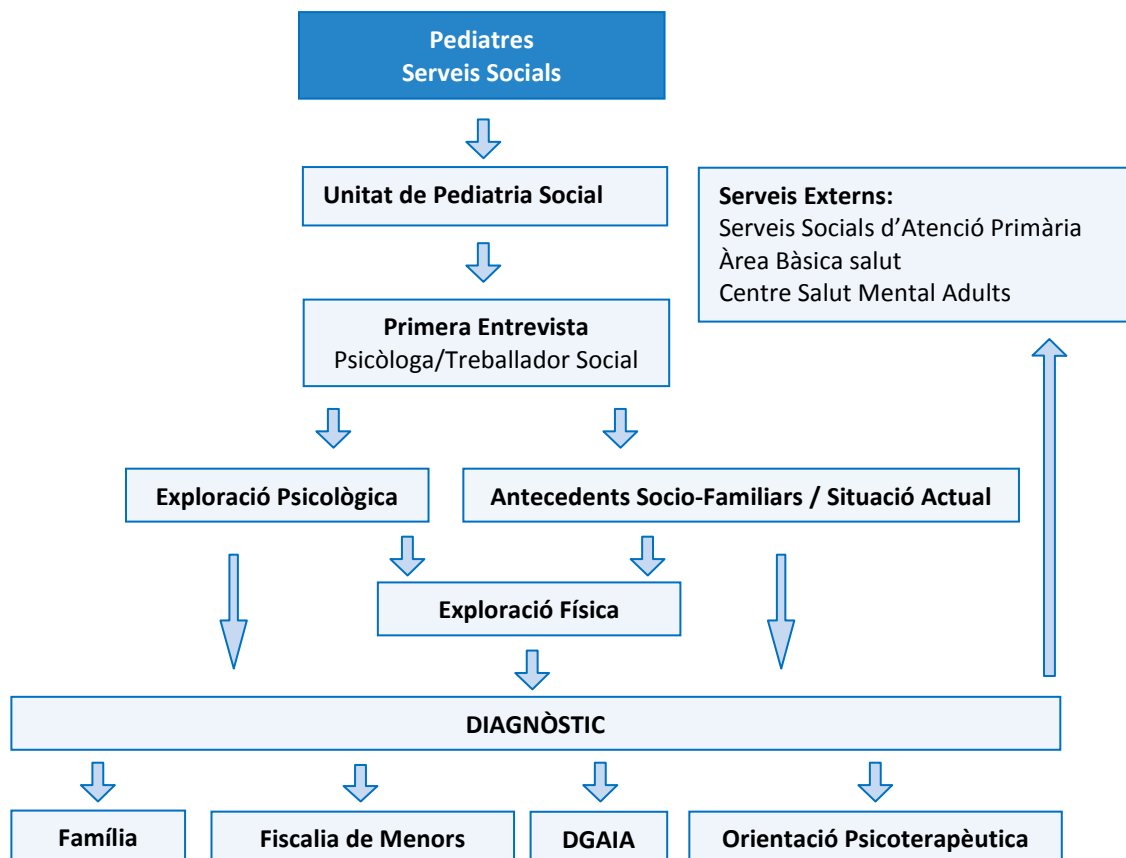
Pediatres
Serveis Socials

Unitat de Pediatria Social

Serveis Externs:
Serveis Socials d’Atenció Primària
Àrea Bàsica salut
Centre Salut Mental Adults

Primera Entrevista
Psicòloga/Treballador Social

Exploració Psicològica

Antecedents Socio-Familiars / Situació Actual

Exploració Física

DIAGNÒSTIC

Família

Fiscalia de Menors

DGAIA

Orientació Psicoterapèutica